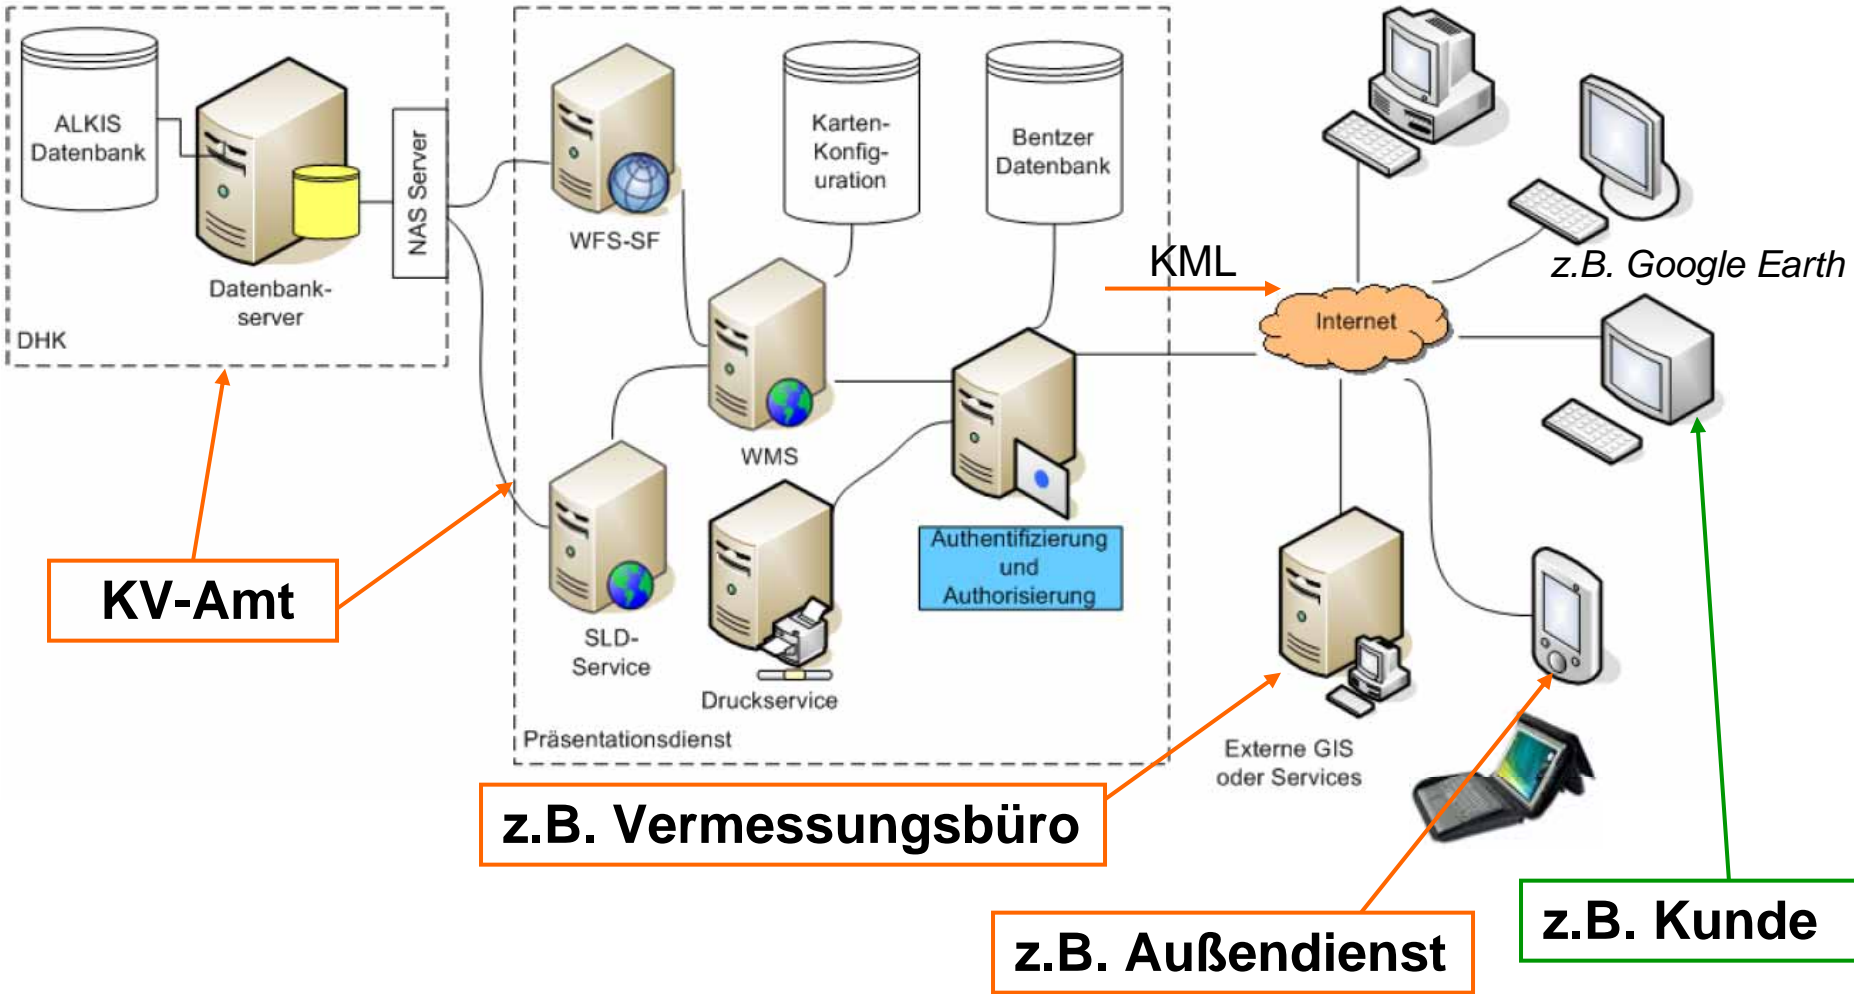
ALKIS Datenbank

Datenbank-server

NAS Server

DHK

WFS-SF

Karten-Konfig-uration

Bentzer Datenbank

KML

Internet

z.B. Google Earth

WMS

SLD-Service

Druckservice

Authentifizierung und Authorisierung

Präsentationsdienst

Externe GIS oder Services

KV-Amt

z.B. Vermessungsbüro

z.B. Außendienst

z.B. Kunde